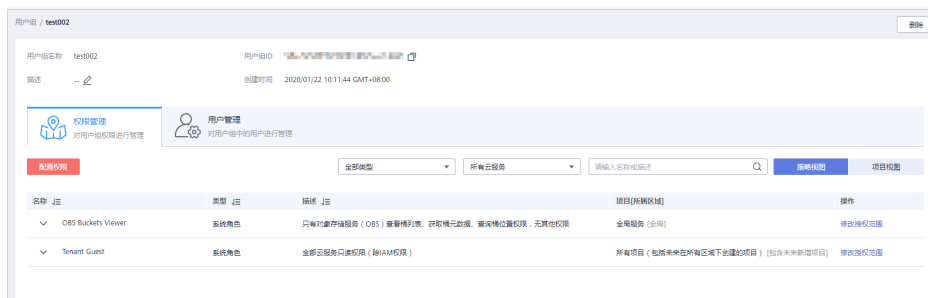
用户组 / test002

删除

用户组名称 test002

用户组ID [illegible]

描述 --

创建时间 2020/01/22 10:11:44 GMT+08:00

权限管理
对用户组权限进行管理

用户管理
对用户组中的用户进行管理

配置权限

全部类型

所有云服务

请输入名称或描述

策略视图

项目视图

| 名称 | 类型 | 描述 | 项目[所属区域] | 操作 |
|---|---|---|---|---|
| OBS Buckets Viewer | 系统角色 | 只有对象存储服务（OBS）查看桶列表、获取桶元数据、查询桶位置权限，无其他权限 | 全局服务 [全局] | 修改授权范围 |
| Tenant Guest | 系统角色 | 全部云服务只读权限（除IAM权限） | 所有项目（包括未来在所有区域下创建的项目）[包含未来新增项目] | 修改授权范围 |